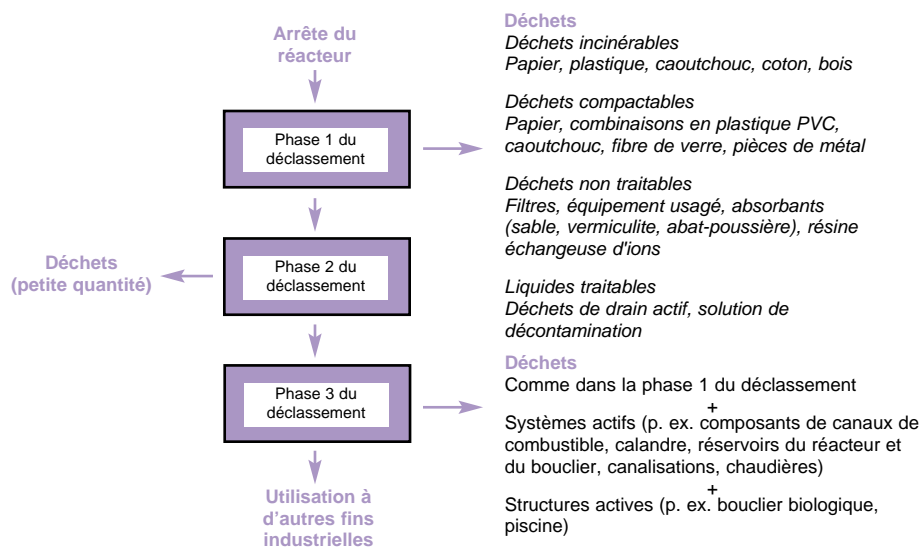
Arrête du réacteur

Phase 1 du déclassement

Phase 2 du déclassement

Déchets (petite quantité)

Phase 3 du déclassement

Utilisation à d'autres fins industrielles

Déchets
Déchets incinérables
Papier, plastique, caoutchouc, coton, bois

Déchets compactables
Papier, combinaisons en plastique PVC, caoutchouc, fibre de verre, pièces de métal

Déchets non traitables
Filtres, équipement usagé, absorbants (sable, vermiculite, abat-poussière), résine échangeuse d'ions

Liquides traitables
Déchets de drain actif, solution de décontamination

Déchets
Comme dans la phase 1 du déclassement

+

Systèmes actifs (p. ex. composants de canaux de combustible, calandre, réservoirs du réacteur et du bouclier, canalisations, chaudières)

+

Structures actives (p. ex. bouclier biologique, piscine)